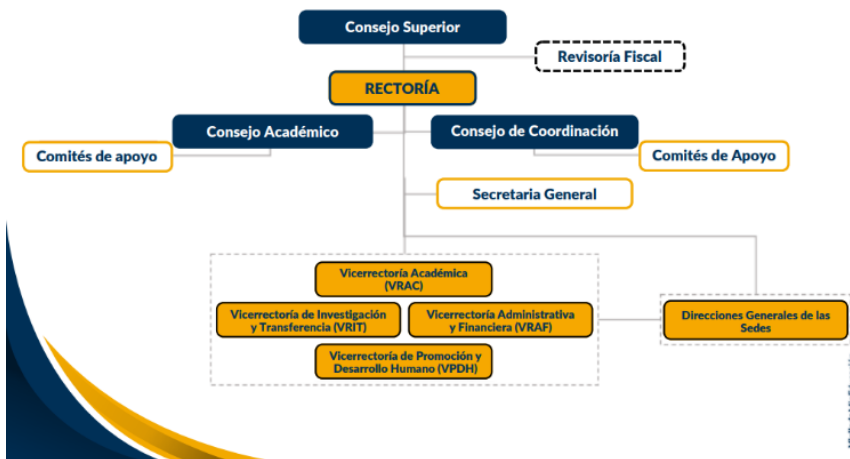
Consejo Superior

Revisoría Fiscal

RECTORÍA

Consejo Académico

Consejo de Coordinación

Comités de apoyo

Comités de Apoyo

Secretaria General

Vicerrectoría Académica (VRAC)

Vicerrectoría de Investigación y Transferencia (VRIT)

Vicerrectoría Administrativa y Financiera (VRAF)

Vicerrectoría de Promoción y Desarrollo Humano (VPDH)

Direcciones Generales de las Sedes